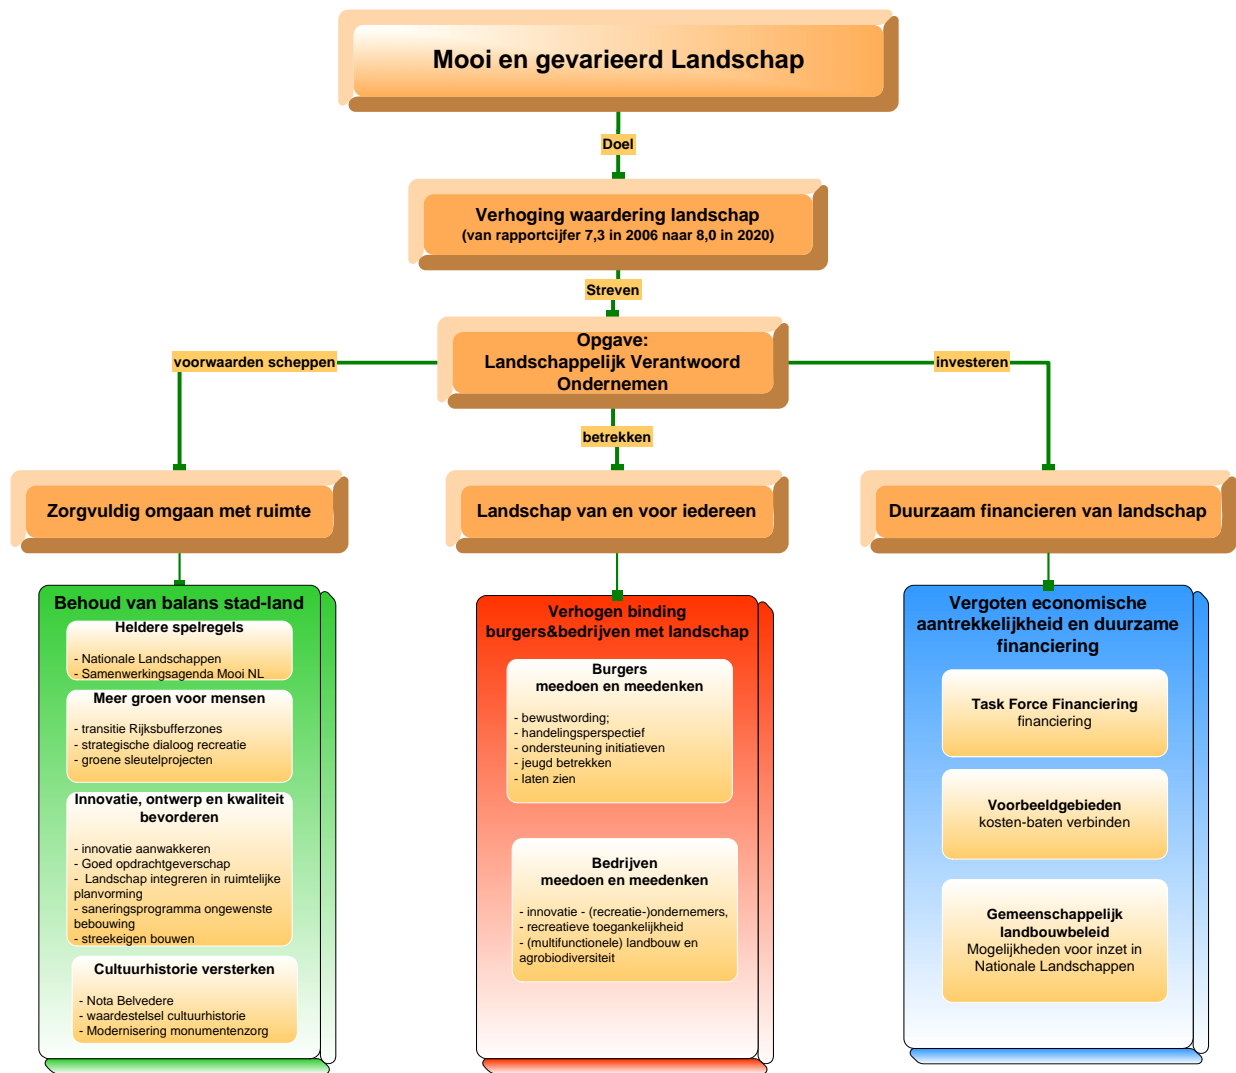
Mooi en gevarieerd Landschap

Doel

Verhoging waardering landschap
(van rapportcijfer 7,3 in 2006 naar 8,0 in 2020)

Streven

voorwaarden scheppen

Opgave:
Landschappelijk Verantwoord Ondernemen

investeren

betrekken

Zorgvuldig omgaan met ruimte

Landschap van en voor iedereen

Duurzaam financieren van landschap

Behoud van balans stad-land

Heldere spelregels

- Nationale Landschappen
- Samenwerkingsagenda Mooi NL

Meer groen voor mensen

- transitie Rijksbufferzones
- strategische dialoog recreatie
- groene sleutelprojecten

Innovatie, ontwerp en kwaliteit bevorderen

- innovatie aanwakkeren
- Goed opdrachtgeverschap
- Landschap integreren in ruimtelijke planvorming
- saneringsprogramma ongewenste bebouwing
- streekeigen bouwen

Cultuurhistorie versterken

- Nota Belvedere
- waardestelsel cultuurhistorie
- Modernisering monumentenzorg

Verhogen binding burgers&bedrijven met landschap

Burgers
meedoen en meedenken

- bewustwording;
- handelingsperspectief
- ondersteuning initiatieven
- jeugd betrekken
- laten zien

Bedrijven
meedoen en meedenken

- innovatie - (recreatie-)ondernemers,
- recreatieve toegankelijkheid
- (multifunctionele) landbouw en agrobiodiversiteit

Vergoten economische aantrekkelijkheid en duurzame financiering

Task Force Financiering
financiering

Voorbeeldgebieden
kosten-baten verbinden

Gemeenschappelijk landbouwbeleid
Mogelijkheden voor inzet in Nationale Landschappen